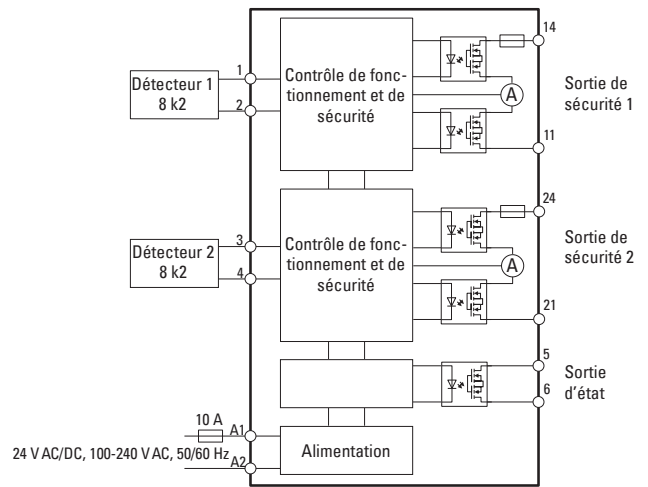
Détecteur 1
8 k2

1
2

Contrôle de fonctionnement et de sécurité

14

A

11

Sortie de sécurité 1

Détecteur 2
8 k2

3
4

Contrôle de fonctionnement et de sécurité

24

A

21

Sortie de sécurité 2

5
6

Sortie d'état

10 A
A1
A2
24 V AC/DC, 100-240 V AC, 50/60 Hz

Alimentation